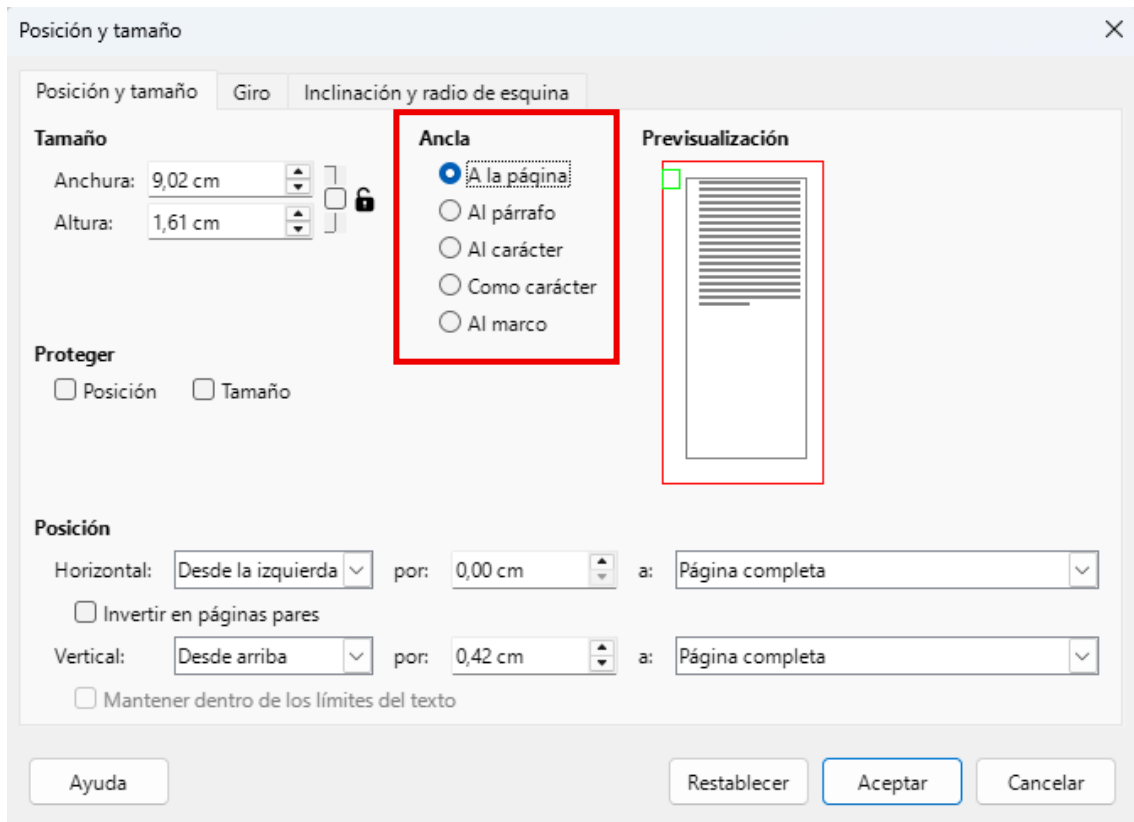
Posición y tamaño

Posición y tamaño | Giro | Inclinación y radio de esquina

Tamaño
Anchura: 9,02 cm
Altura: 1,61 cm

Ancla
A la página
Al párrafo
Al carácter
Como carácter
Al marco

Previsualización

Proteger
Posición
Tamaño

Posición
Horizontal: Desde la izquierda por: 0,00 cm a: Página completa
Invertir en páginas pares
Vertical: Desde arriba por: 0,42 cm a: Página completa
Mantener dentro de los límites del texto

Ayuda
Restablecer
Aceptar
Cancelar